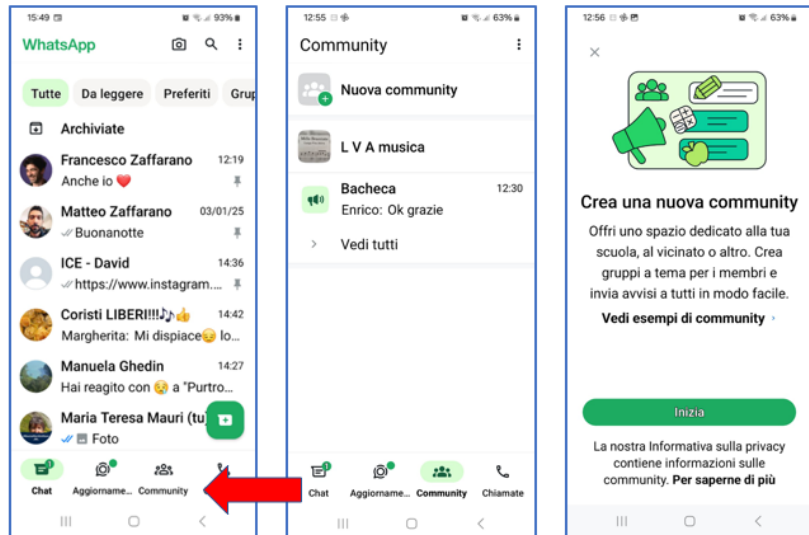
15:49 93%

WhatsApp

Tutte Da leggere Preferiti Grup

Archiviate

Francesco Zaffarano 12:19
Anche io ❤️

Matteo Zaffarano 03/01/25
Buonanotte

ICE - David 14:36
https://www.instagram....

Coristi LIBERI!!!🎶👍 14:42
Margherita: Mi dispiace😔 lo...

Manuela Ghedin 14:27
Hai reagito con 😢 a "Purtro...

Maria Teresa Mauri (tu)
Foto

Chat Aggiorname... Community

12:55 63%

Community

Nuova community

L V A musica

Bacheca 12:30
Enrico: Ok grazie

Vedi tutti

Chat Aggiorname... Community Chiamate

12:56 63%

×

Crea una nuova community

Offri uno spazio dedicato alla tua scuola, al vicinato o altro. Crea gruppi a tema per i membri e invia avvisi a tutti in modo facile.

Vedi esempi di community ›

Inizia

La nostra Informativa sulla privacy contiene informazioni sulle community. Per saperne di più